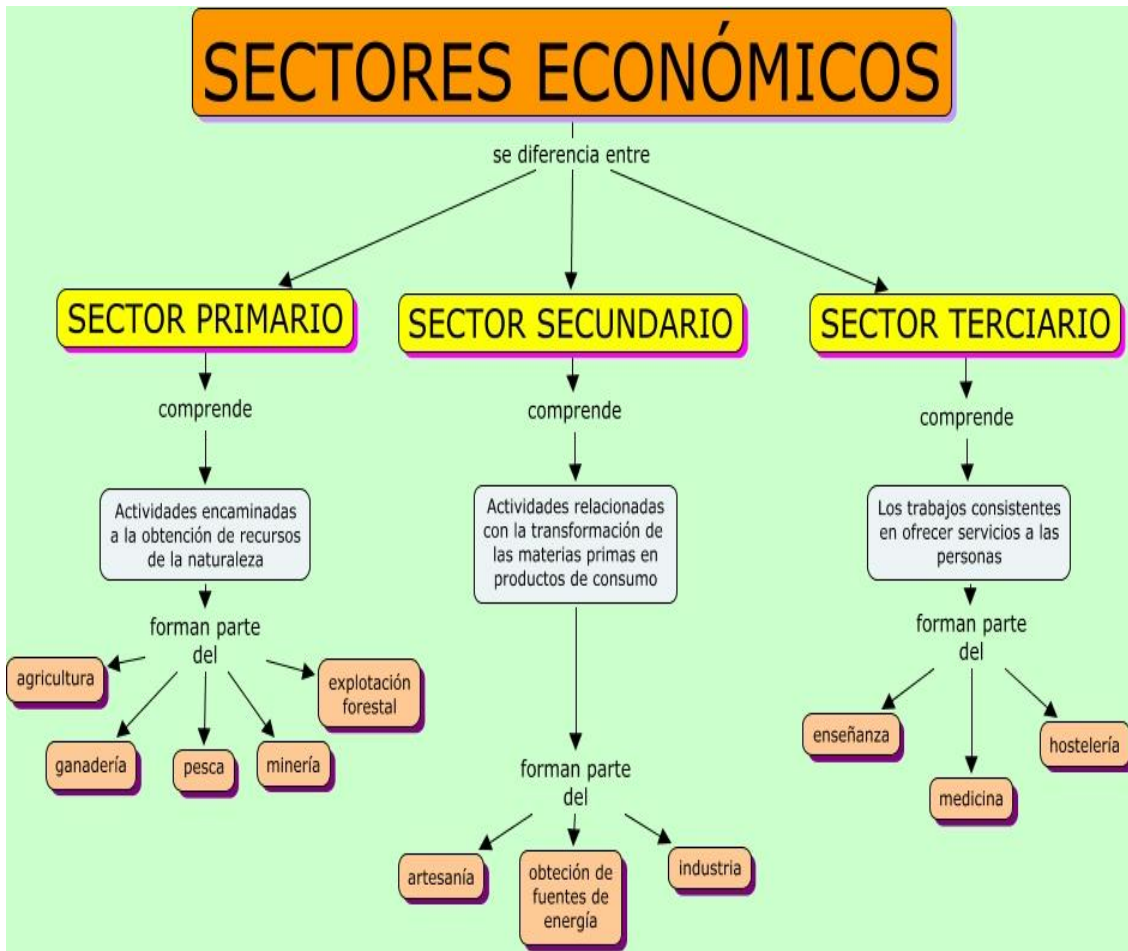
SECTORES ECONÓMICOS

se diferencia entre

SECTOR PRIMARIO

comprende

Actividades encaminadas a la obtención de recursos de la naturaleza

forman parte del

agricultura

ganadería

pesca

minería

explotación forestal

SECTOR SECUNDARIO

comprende

Actividades relacionadas con la transformación de las materias primas en productos de consumo

forman parte del

artesanía

obteción de fuentes de energía

industria

SECTOR TERCIARIO

comprende

Los trabajos consistentes en ofrecer servicios a las personas

forman parte del

enseñanza

medicina

hostelería